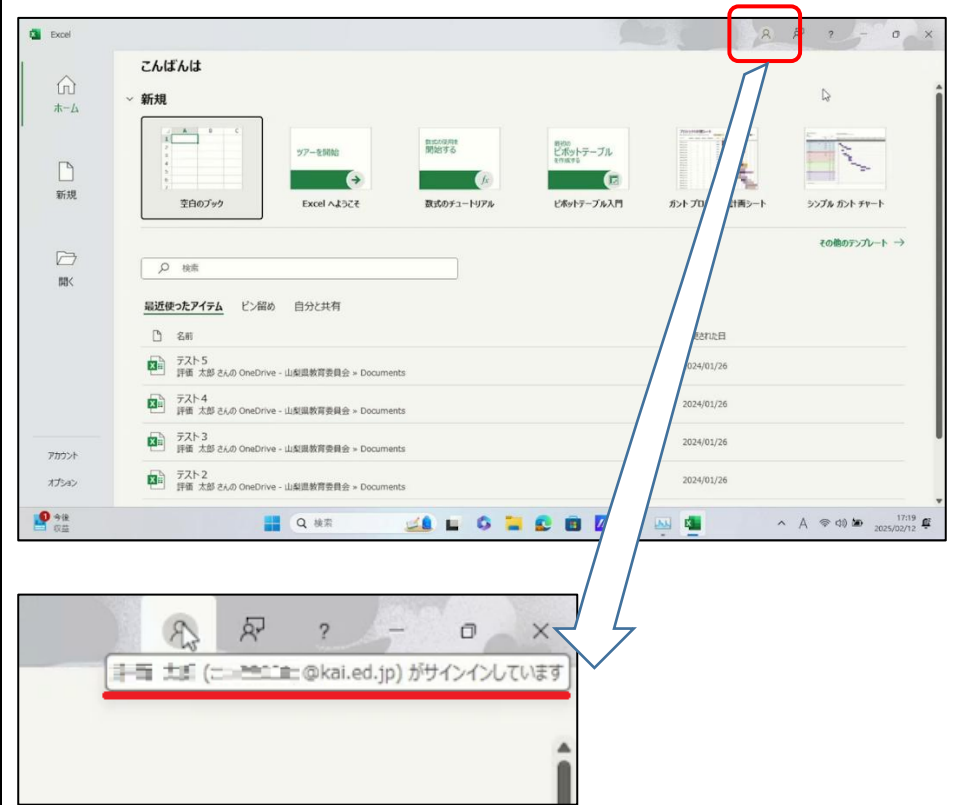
Excel

こんばんは

ホーム

新規

開く

新規

空白のブック

ツアーを開始

Excel へようこそ

数式の使用を開始する

数式のチュートリアル

最初の ピボットテーブル を作成する

ピボットテーブル入門

ガントプロ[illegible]計画シート

シンプル ガント チャート

その他のテンプレート →

検索

最近使ったアイテム　ピン留め　自分と共有

名前

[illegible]更新された日

テスト5
評価 太郎 さんの OneDrive - 山梨県教育委員会 » Documents
2024/01/26

テスト4
評価 太郎 さんの OneDrive - 山梨県教育委員会 » Documents
2024/01/26

テスト3
評価 太郎 さんの OneDrive - 山梨県教育委員会 » Documents
2024/01/26

テスト2
評価 太郎 さんの OneDrive - 山梨県教育委員会 » Documents
2024/01/26

アカウント

オプション

今後 収益

検索

17:19
2025/02/12

?

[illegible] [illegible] ([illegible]@kai.ed.jp) がサインインしています